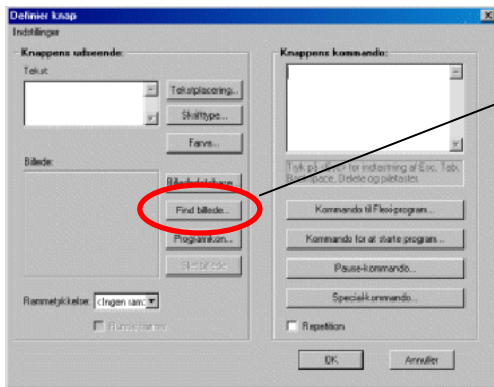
Definer knap
Indstillinger

Knappens udseende:
Tekst:
Tekstplacering...
Skrifttype...
Farve...
Billede:
Billedplacering...
Find billede...
Programikon...
Slet billede
Rammetykkelse: <Ingen ram
Rammefarve...

Knappens kommando:
Tryk på ... for indtastning af Esc, Tab, Backspace, Delete og piletaster.
Kommando til Flexi-program...
Kommando for at starte program...
Pause-kommando...
Specialkommando...
Repetition

OK
Annuller